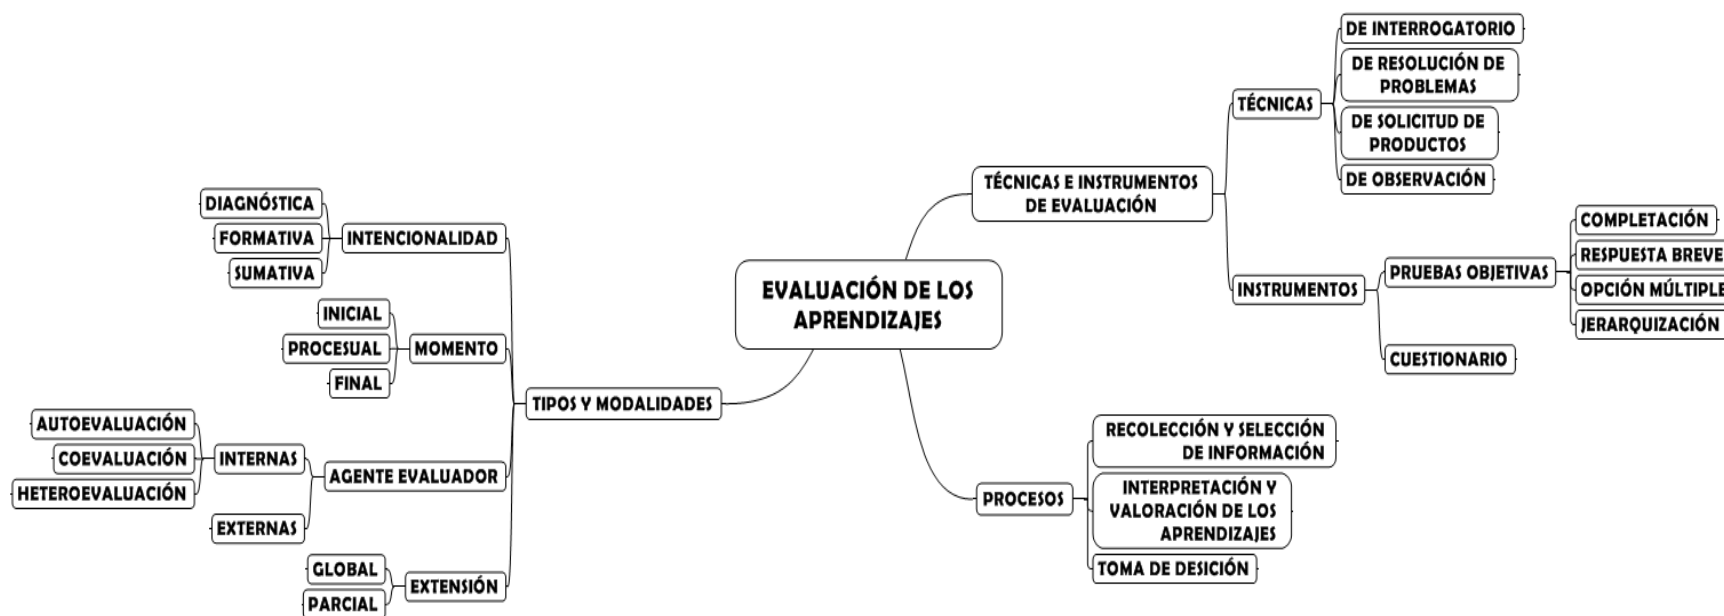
EVALUACIÓN DE LOS APRENDIZAJES

TÉCNICAS E INSTRUMENTOS DE EVALUACIÓN

TÉCNICAS
DE INTERROGATORIO
DE RESOLUCIÓN DE PROBLEMAS
DE SOLICITUD DE PRODUCTOS
DE OBSERVACIÓN

INSTRUMENTOS
PRUEBAS OBJETIVAS
COMPLETACIÓN
RESPUESTA BREVE
OPCIÓN MÚLTIPLE
JERARQUIZACIÓN
CUESTIONARIO

PROCESOS
RECOLECCIÓN Y SELECCIÓN DE INFORMACIÓN
INTERPRETACIÓN Y VALORACIÓN DE LOS APRENDIZAJES
TOMA DE DESICIÓN

TIPOS Y MODALIDADES

INTENCIONALIDAD
DIAGNÓSTICA
FORMATIVA
SUMATIVA

MOMENTO
INICIAL
PROCESUAL
FINAL

AGENTE EVALUADOR
INTERNAS
AUTOEVALUACIÓN
COEVALUACIÓN
HETEROEVALUACIÓN
EXTERNAS

EXTENSIÓN
GLOBAL
PARCIAL